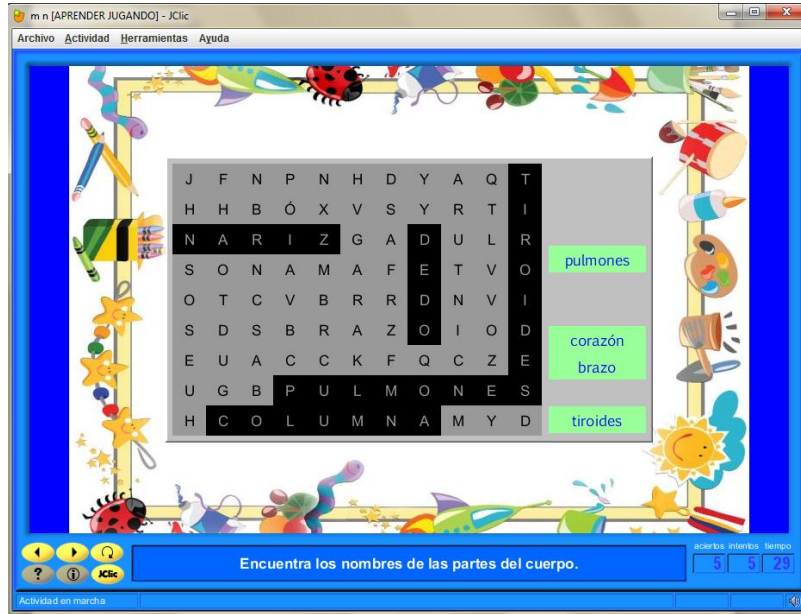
m n [APRENDER JUGANDO] - JClic

Archivo Actividad Herramientas Ayuda

| | | | | | | | | | |
|---|---|---|---|---|---|---|---|---|---|
| J | F | N | P | N | H | D | Y | A | Q | T |
| H | H | B | Ó | X | V | S | Y | R | T | I |
| N | A | R | I | Z | G | A | D | U | L | R |
| S | O | N | A | M | A | F | E | T | V | O |
| O | T | C | V | B | R | R | D | N | V | I |
| S | D | S | B | R | A | Z | O | I | O | D |
| E | U | A | C | C | K | F | Q | C | Z | E |
| U | G | B | P | U | L | M | O | N | E | S |
| H | C | O | L | U | M | N | A | M | Y | D |

pulmones

corazón
brazo

tiroides

JClic

Encuentra los nombres de las partes del cuerpo.

aciertos intentos tiempo
5 5 29

Actividad en marcha